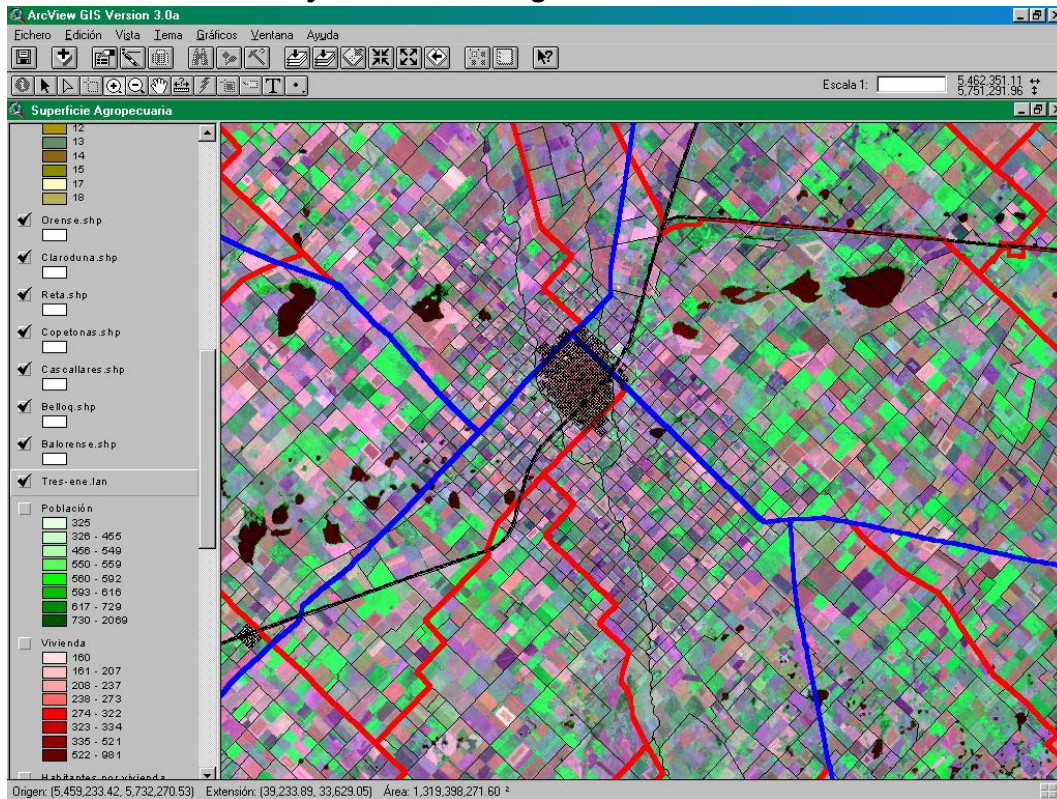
ArcView GIS Version 3.0a
Fichero Edición Vista Tema Gráficos Ventana Ayuda
Escala 1:
5,462,351.11
5,751,291.96
Superficie Agropecuaria
12
13
14
15
17
18
Orense.shp
Claroduna.shp
Reta.shp
Copetonas.shp
Cascallares.shp
Belloq.shp
Balorense.shp
Tres-ene.lan
Población
325
326 - 455
456 - 549
550 - 559
560 - 592
593 - 616
617 - 729
730 - 2069
Vivienda
160
161 - 207
208 - 237
238 - 273
274 - 322
323 - 334
335 - 521
522 - 981
Habitantes por vivienda
Origen: (5,459,233.42, 5,732,270.53) Extensión: (39,233.89, 33,629.05) Área: 1,319,398,271.60 ²